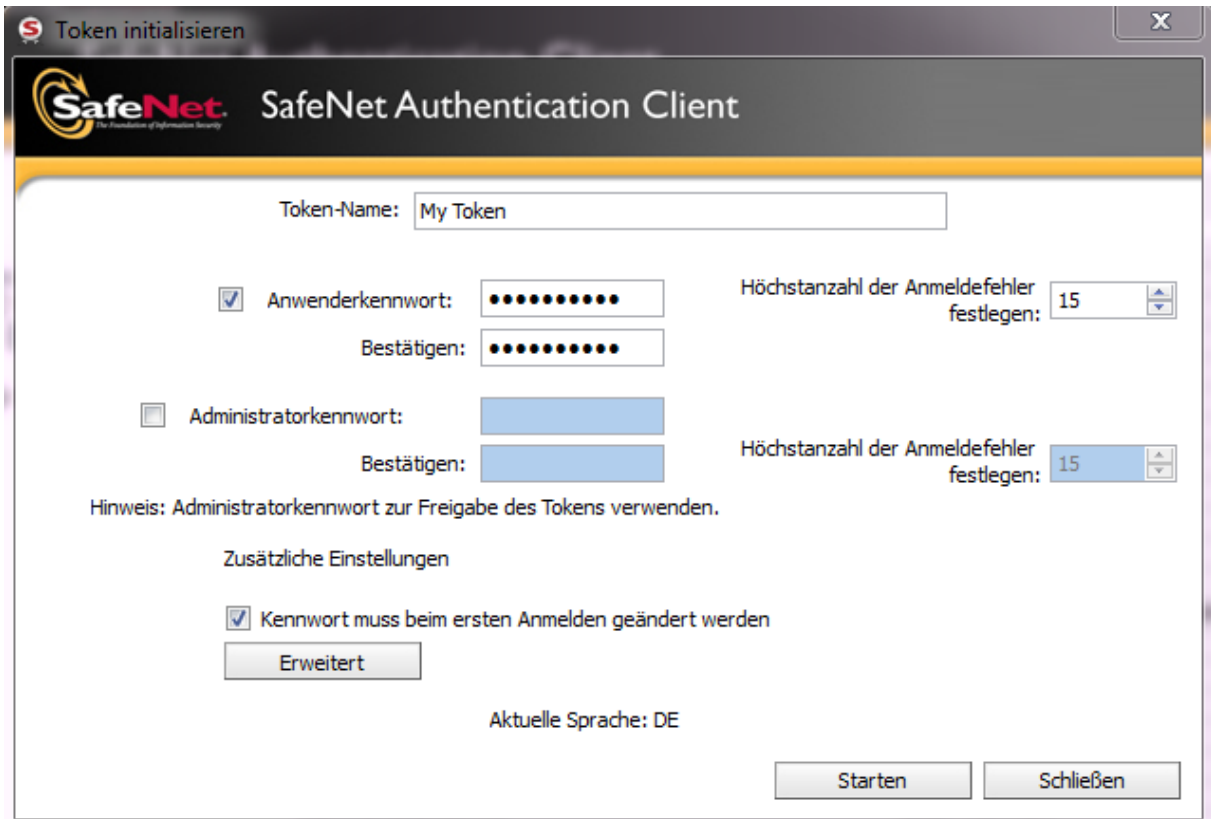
Token initialisieren

SafeNet
The Foundation of Information Security

SafeNet Authentication Client

Token-Name: My Token

Anwenderkennwort: ••••••••••

Bestätigen: ••••••••••

Höchstanzahl der Anmeldefehler festlegen: 15

Administratorkennwort:

Bestätigen:

Höchstanzahl der Anmeldefehler festlegen: 15

Hinweis: Administratorkennwort zur Freigabe des Tokens verwenden.

Zusätzliche Einstellungen

Kennwort muss beim ersten Anmelden geändert werden

Erweitert

Aktuelle Sprache: DE

Starten

Schließen